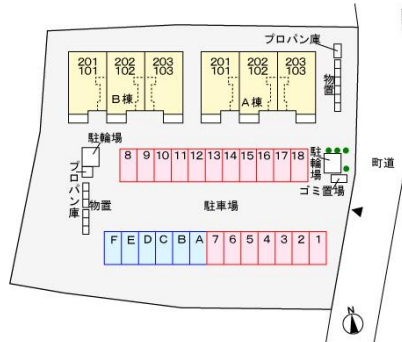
プロパン庫

201
101

202
102

B棟

203
103

201
101

202
102

A棟

203
103

物置

駐輪場

プロパン庫

物置

8 9 10 11 12 13 14 15 16 17 18

駐輪場

ゴミ置場

町道

駐車場

F E D C B A 7 6 5 4 3 2 1

N